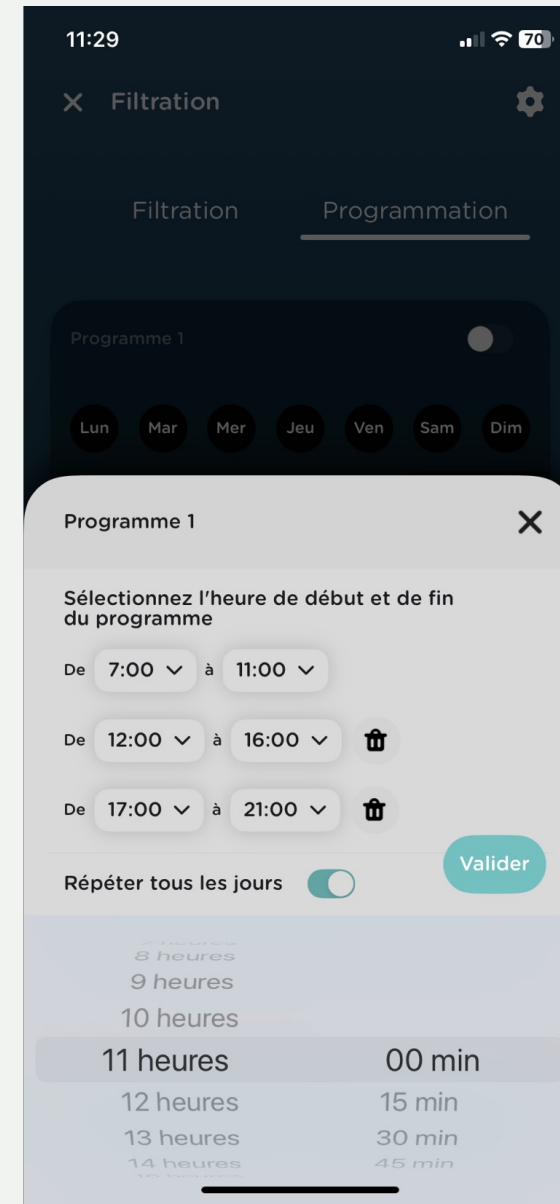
11:29

70

Filtration

Filtration

Programmation

Programme 1

Lun Mar Mer Jeu Ven Sam Dim

Programme 1

Sélectionnez l'heure de début et de fin du programme

De 7:00 à 11:00

De 12:00 à 16:00

De 17:00 à 21:00

Valider

Répéter tous les jours

8 heures
9 heures
10 heures
11 heures
12 heures
13 heures
14 heures

00 min
15 min
30 min
45 min